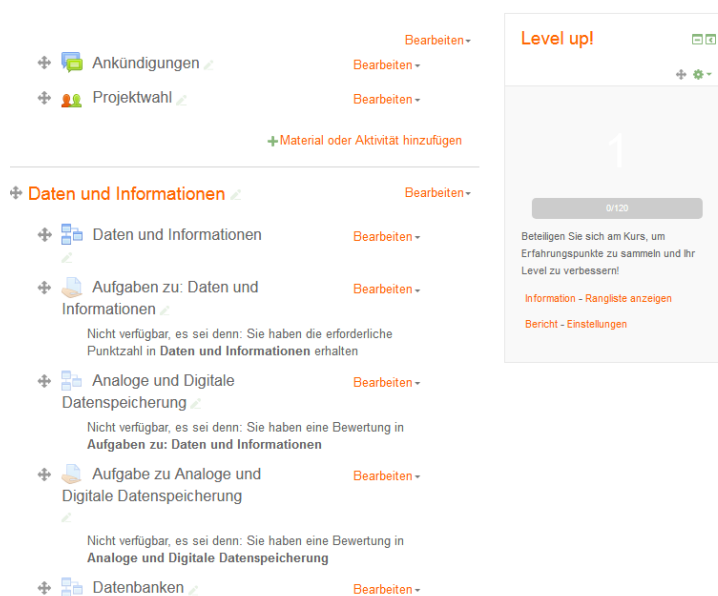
Bearbeiten

Ankündigungen Bearbeiten

Projektwahl Bearbeiten

+Material oder Aktivität hinzufügen

Daten und Informationen Bearbeiten

Daten und Informationen Bearbeiten

Aufgaben zu: Daten und Informationen Bearbeiten

Nicht verfügbar, es sei denn: Sie haben die erforderliche Punktzahl in **Daten und Informationen** erhalten

Analoge und Digitale Datenspeicherung Bearbeiten

Nicht verfügbar, es sei denn: Sie haben eine Bewertung in **Aufgaben zu: Daten und Informationen**

Aufgabe zu Analoge und Digitale Datenspeicherung Bearbeiten

Nicht verfügbar, es sei denn: Sie haben eine Bewertung in **Analoge und Digitale Datenspeicherung**

Datenbanken Bearbeiten

Level up!

1

0/120

Beteiligen Sie sich am Kurs, um Erfahrungspunkte zu sammeln und Ihr Level zu verbessern!

Information - Rangliste anzeigen

Bericht - Einstellungen